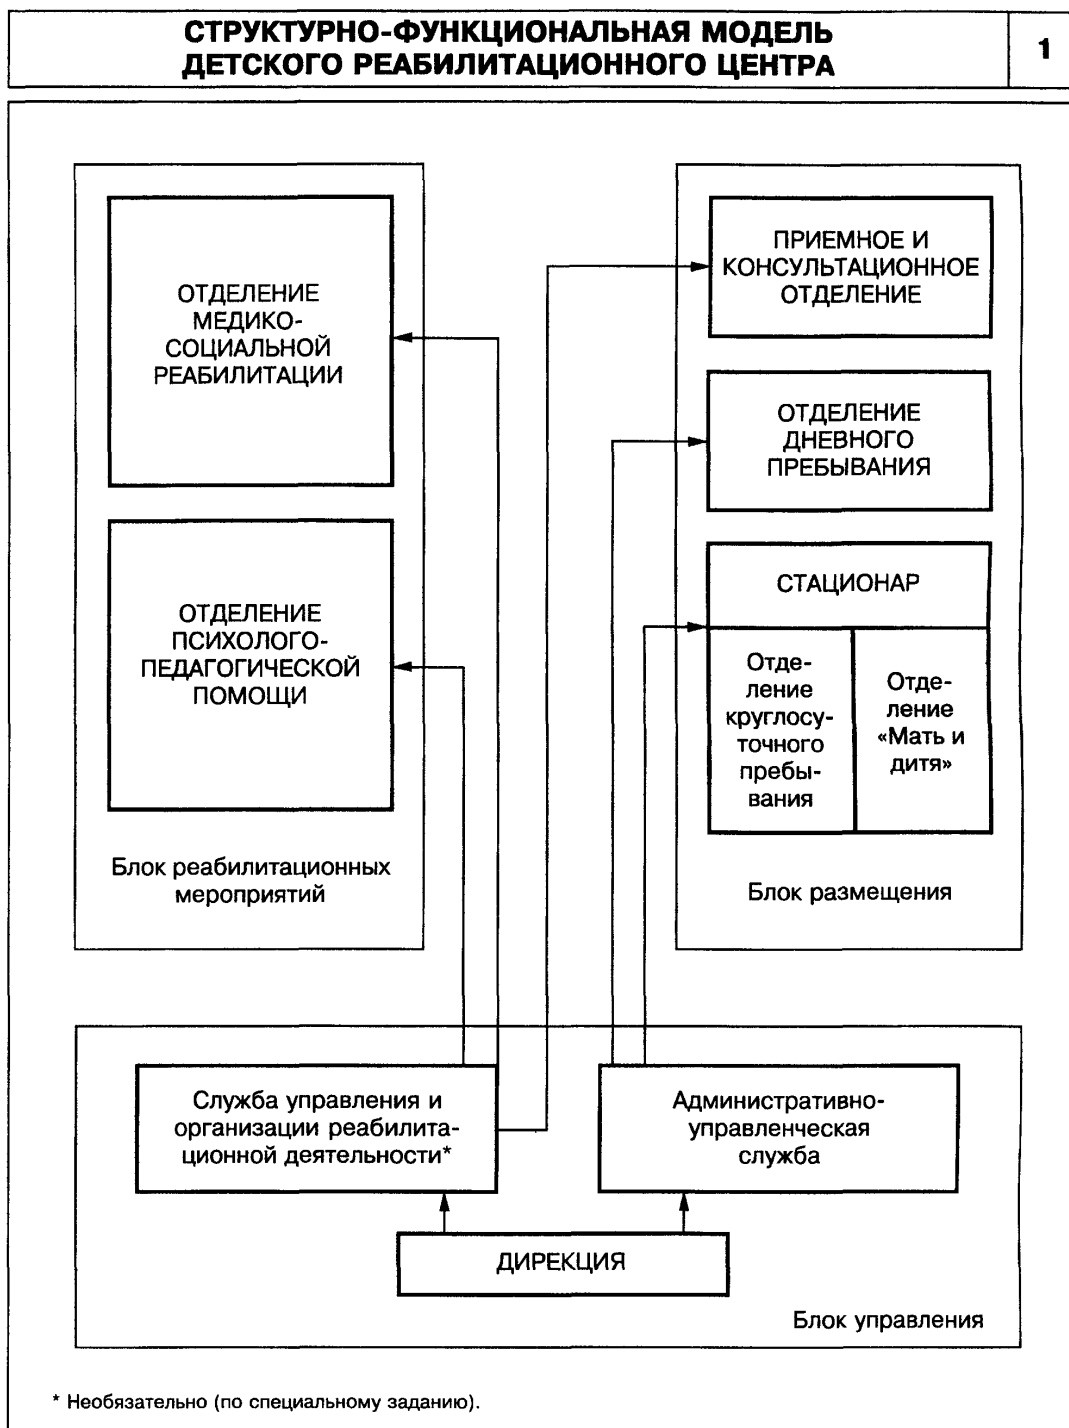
СТРУКТУРНО-ФУНКЦИОНАЛЬНАЯ МОДЕЛЬ ДЕТСКОГО РЕАБИЛИТАЦИОННОГО ЦЕНТРА

1

ОТДЕЛЕНИЕ МЕДИКО-СОЦИАЛЬНОЙ РЕАБИЛИТАЦИИ

ОТДЕЛЕНИЕ ПСИХОЛОГО-ПЕДАГОГИЧЕСКОЙ ПОМОЩИ

Блок реабилитационных мероприятий

ПРИЕМНОЕ И КОНСУЛЬТАЦИОННОЕ ОТДЕЛЕНИЕ

ОТДЕЛЕНИЕ ДНЕВНОГО ПРЕБЫВАНИЯ

СТАЦИОНАР

Отделение круглосуточного пребывания

Отделение «Мать и дитя»

Блок размещения

Служба управления и организации реабилитационной деятельности*

Административно-управленческая служба

ДИРЕКЦИЯ

Блок управления

* Необязательно (по специальному заданию).